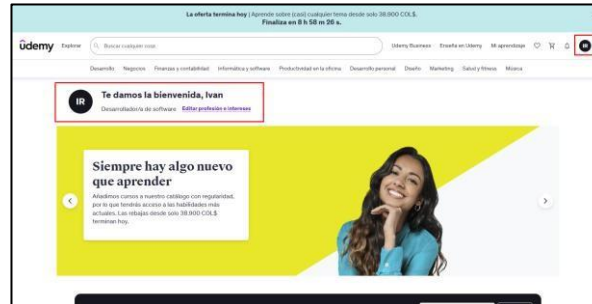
La oferta termina hoy | Aprende sobre (casi) cualquier tema desde solo 38.900 COL$. Finaliza en 8 h 58 m 20 s.

ûdemy Explorar Buscar cualquier cosa Udemy Business Enseña en Udemy Mi aprendizaje IR

Desarrollo Negocios Finanzas y contabilidad Informática y software Productividad en la oficina Desarrollo personal Diseño Marketing Salud y fitness Música

IR Te damos la bienvenida, Ivan
Desarrollador/a de software Editar profesión e intereses

Siempre hay algo nuevo que aprender

Añadimos cursos a nuestro catálogo con regularidad, por lo que tendrás acceso a las habilidades más actuales. Las rebajas desde solo 38.900 COL$ terminan hoy.